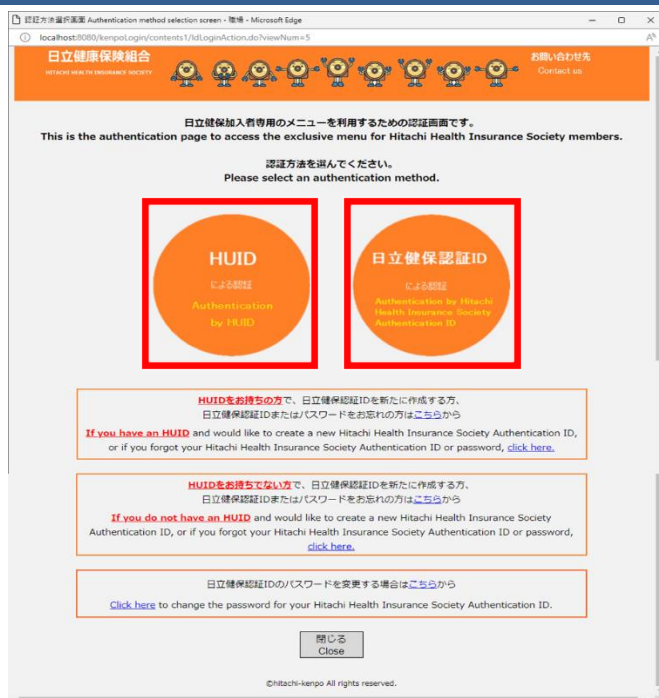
認証方法選択画面 Authentication method selection screen - 職場 - Microsoft Edge

localhost:8080/kenpoLogin/contents1/IdLoginAction.do?viewNum=5

日立健康保険組合
HITACHI HEALTH INSURANCE SOCIETY

お問い合わせ先
Contact us

日立健保加入者専用のメニューを利用するための認証画面です。
This is the authentication page to access the exclusive menu for Hitachi Health Insurance Society members.

認証方法を選んでください。
Please select an authentication method.

HUID
による認証
Authentication by HUID

日立健保認証ID
による認証
Authentication by Hitachi Health Insurance Society Authentication ID

HUIDをお持ちの方で、日立健保認証IDを新たに作成する方、
日立健保認証IDまたはパスワードをお忘れの方はこちらから
If you have an HUID and would like to create a new Hitachi Health Insurance Society Authentication ID, or if you forgot your Hitachi Health Insurance Society Authentication ID or password, click here.

HUIDをお持ちでない方で、日立健保認証IDを新たに作成する方、
日立健保認証IDまたはパスワードをお忘れの方はこちらから
If you do not have an HUID and would like to create a new Hitachi Health Insurance Society Authentication ID, or if you forgot your Hitachi Health Insurance Society Authentication ID or password, click here.

日立健保認証IDのパスワードを変更する場合はこちらから
Click here to change the password for your Hitachi Health Insurance Society Authentication ID.

閉じる
Close

©hitachi-kenpo All rights reserved.